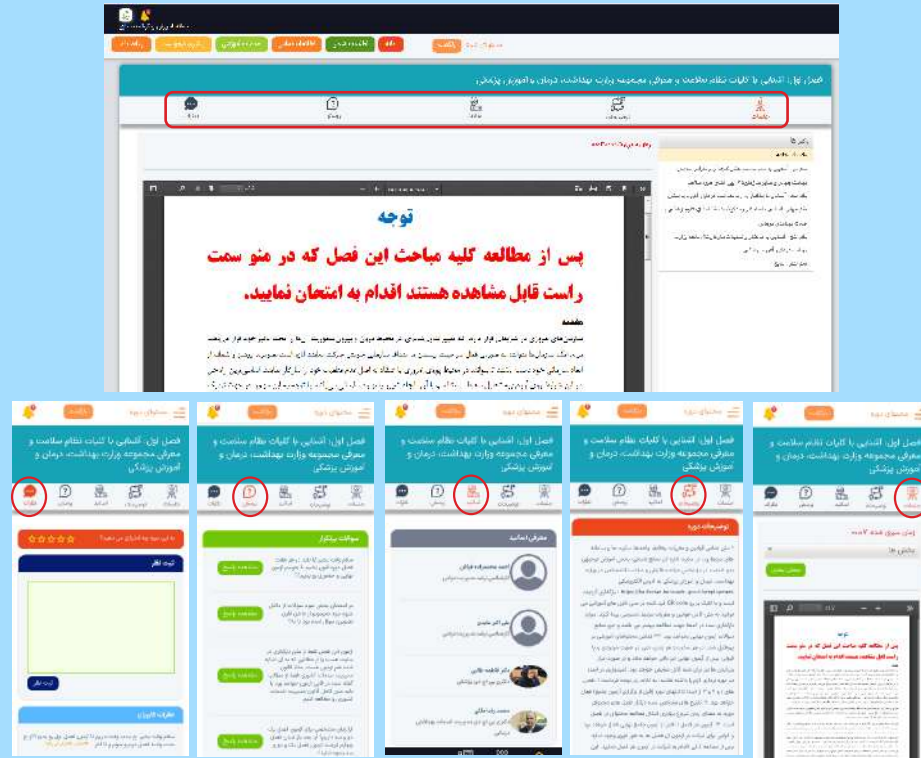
فصل اول: آشنایی با کلیات نظام سلامت و معرفی مجموعه وزارت بهداشت، درمان و آموزش پزشکی

توجه

پس از مطالعه کلیه مباحث این فصل که در منو سمت راست قابل مشاهده هستند اقدام به امتحان نمایید.

مقدمه

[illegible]

فصل اول: آشنایی با کلیات نظام سلامت و معرفی مجموعه وزارت بهداشت، درمان و آموزش پزشکی

ثبت نظر

ثبت نظر

سوالات پرتکرار

مشاهده پاسخ

مشاهده پاسخ

مشاهده پاسخ

مشاهده پاسخ

معرفی اساتید

توضیحات دوره

فصل اول: آشنایی با کلیات نظام سلامت و معرفی مجموعه وزارت بهداشت، درمان و آموزش پزشکی

بخش ها

توجه

پس از مطالعه کلیه مباحث این فصل که در منو سمت راست قابل مشاهده هستند اقدام به امتحان نمایید.

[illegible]